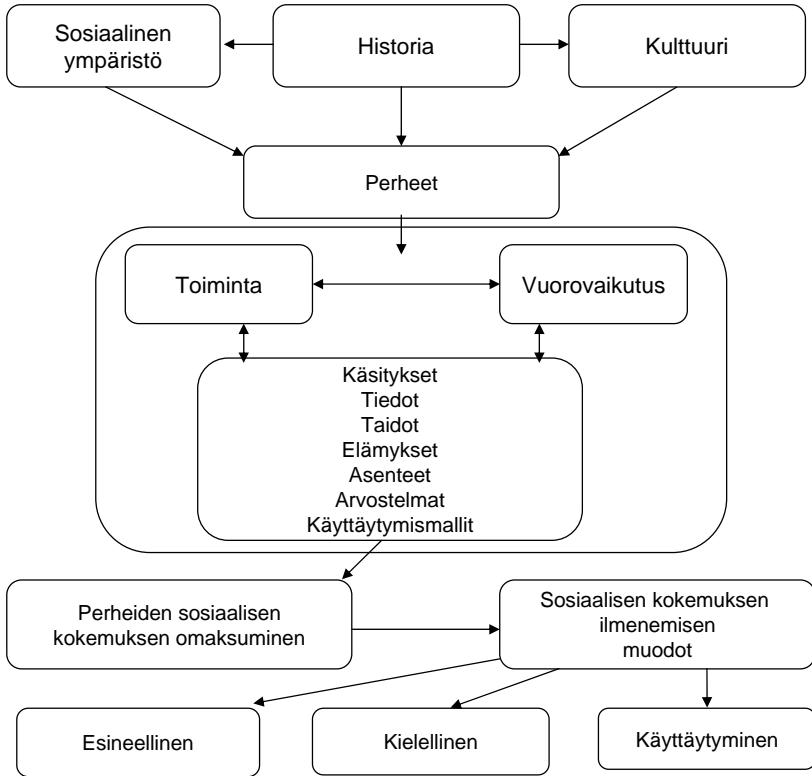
Sosiaalinen ympäristö

Historia

Kulttuuri

Perheet

Toiminta

Vuorovaikutus

Käsitykset
Tiedot
Taidot
Elämykset
Asenteet
Arvostelmat
Käyttäytymismallit

Perheiden sosiaalisen kokemuksen omaksuminen

Sosiaalisen kokemuksen ilmenemisen muodot

Esineellinen

Kielellinen

Käyttäytyminen